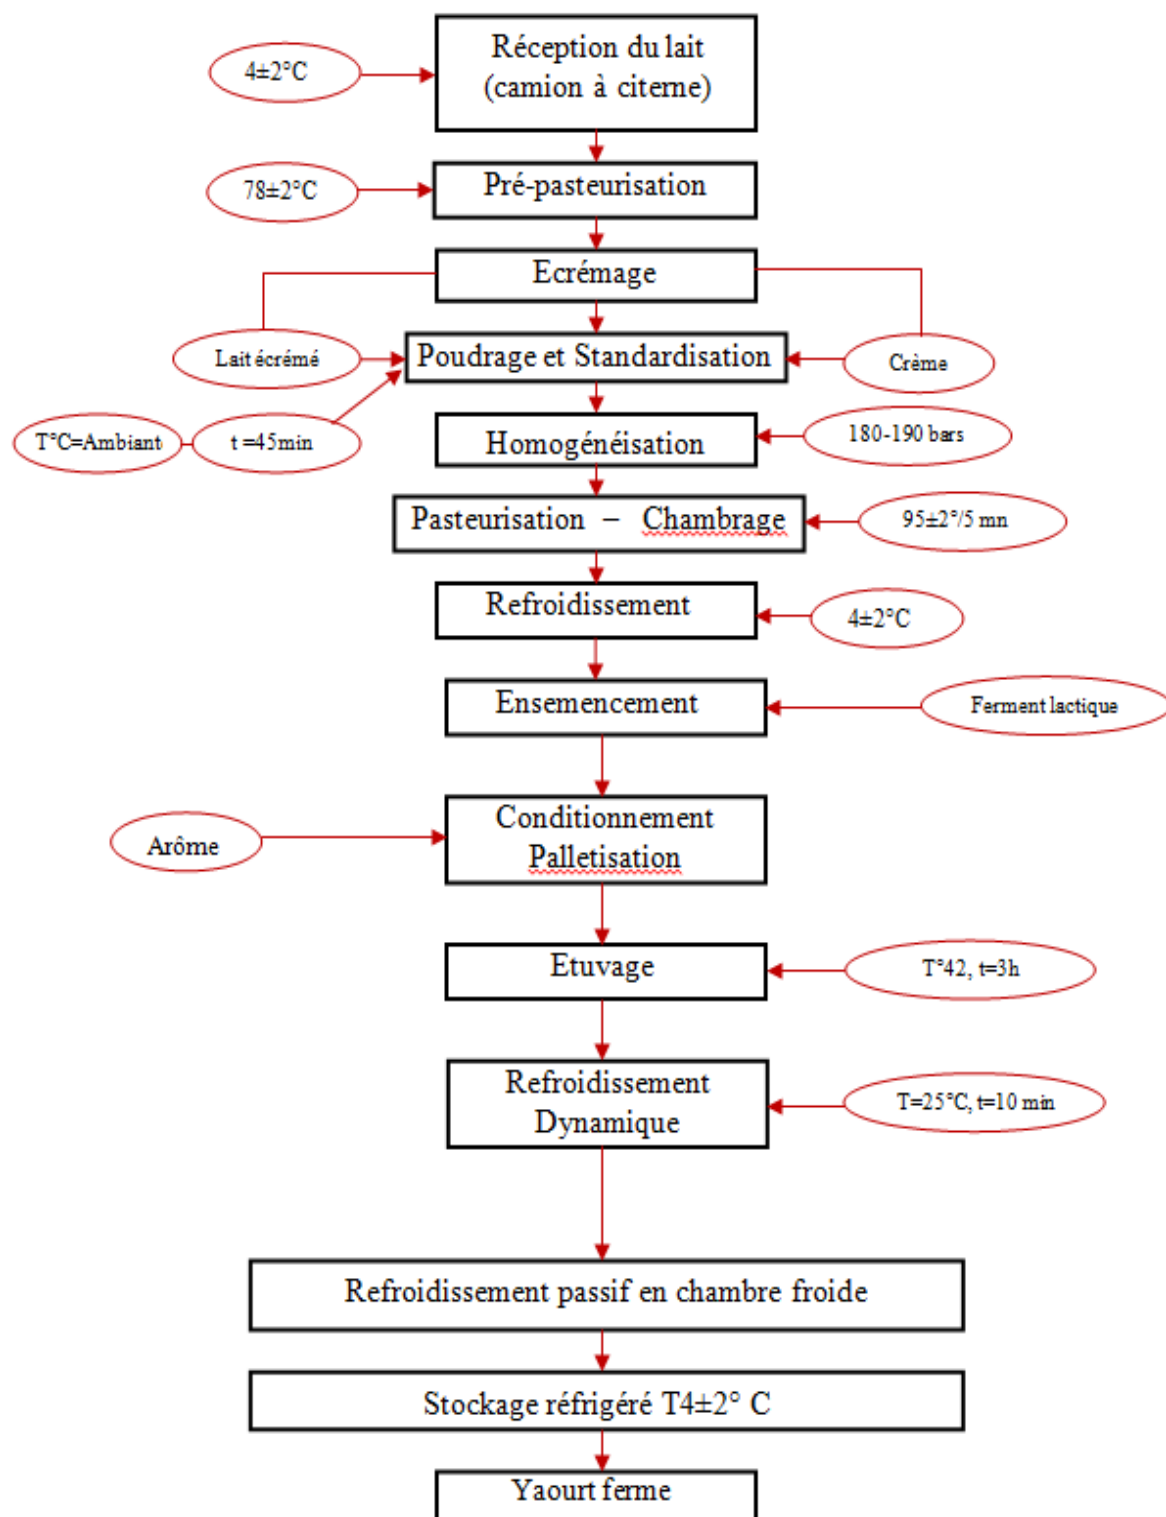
4±2°C

Réception du lait (camion à citerne)

78±2°C

Pré-pasteurisation

Ecrémage

Lait écrémé

Poudrage et Standardisation

Crème

T°C=Ambiant

t =45min

Homogénéisation

180-190 bars

Pasteurisation – Chambrage

95±2°/5 mn

Refroidissement

4±2°C

Ensemencement

Ferment lactique

Arôme

Conditionnement Palletisation

Etuvage

T°42, t=3h

Refroidissement Dynamique

T=25°C, t=10 min

Refroidissement passif en chambre froide

Stockage réfrigéré T4±2° C

Yaourt ferme